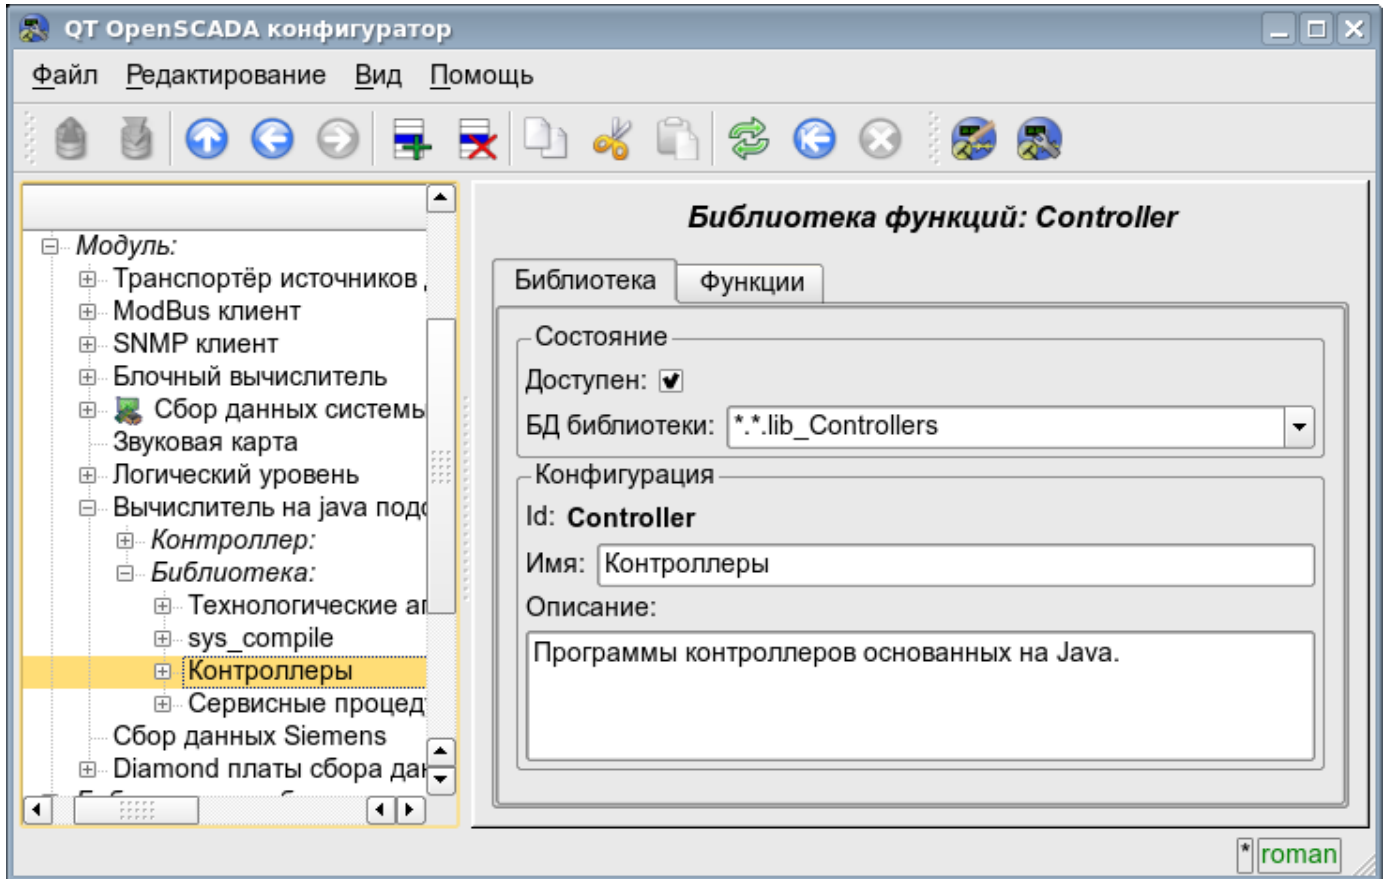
QT OpenSCADA конфигуратор

Файл Редактирование Вид Помощь

Модуль:
Транспортёр источников
ModBus клиент
SNMP клиент
Блочный вычислитель
Сбор данных системы
Звуковая карта
Логический уровень
Вычислитель на java под
Контроллер:
Библиотека:
Технологические а
sys_compile
Контроллеры
Сервисные процед
Сбор данных Siemens
Diamond платы сбора да

Библиотека функций: Controller

Библиотека | Функции

Состояние
Доступен: ☑
БД библиотеки: *.*.lib_Controllers

Конфигурация
Id: Controller
Имя: Контроллеры
Описание:
Программы контроллеров основанных на Java.

* roman